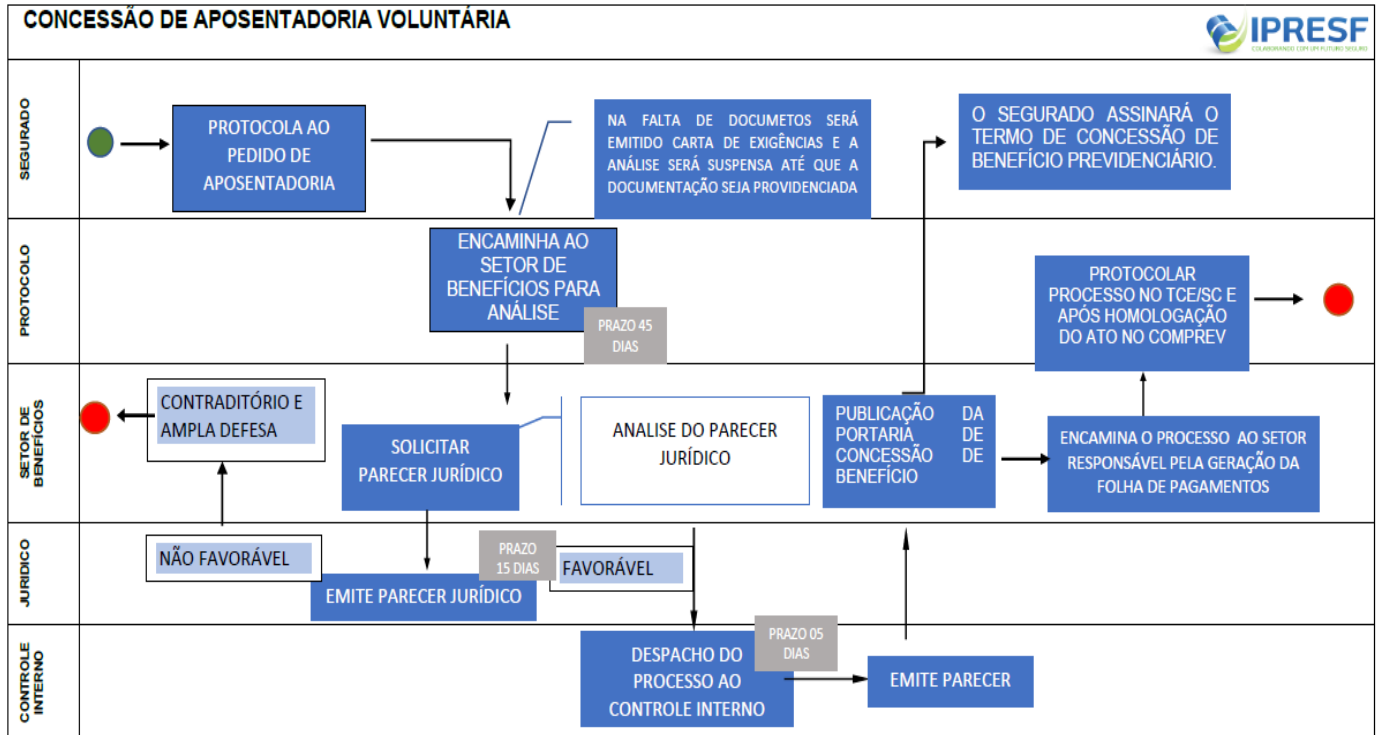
CONCESSÃO DE APOSENTADORIA VOLUNTÁRIA

IPRESF
COLABORANDO COM UM FUTURO SEGURO

SEGURADO

PROTOCOLA AO PEDIDO DE APOSENTADORIA

NA FALTA DE DOCUMETOS SERÁ EMITIDO CARTA DE EXIGÊNCIAS E A ANÁLISE SERÁ SUSPENSA ATÉ QUE A DOCUMENTAÇÃO SEJA PROVIDENCIADA

O SEGURADO ASSINARÁ O TERMO DE CONCESSÃO DE BENEFÍCIO PREVIDENCIÁRIO.

PROTOCOLO

ENCAMINHA AO SETOR DE BENEFÍCIOS PARA ANÁLISE

PRAZO 45 DIAS

PROTOCOLAR PROCESSO NO TCE/SC E APÓS HOMOLOGAÇÃO DO ATO NO COMPREV

SETOR DE BENEFÍCIOS

CONTRADITÓRIO E AMPLA DEFESA

SOLICITAR PARECER JURÍDICO

ANALISE DO PARECER JURÍDICO

PUBLICAÇÃO DA PORTARIA DE CONCESSÃO DE BENEFÍCIO

ENCAMINA O PROCESSO AO SETOR RESPONSÁVEL PELA GERAÇÃO DA FOLHA DE PAGAMENTOS

JURÍDICO

NÃO FAVORÁVEL

PRAZO 15 DIAS

FAVORÁVEL

EMITE PARECER JURÍDICO

CONTROLE INTERNO

DESPACHO DO PROCESSO AO CONTROLE INTERNO

PRAZO 05 DIAS

EMITE PARECER